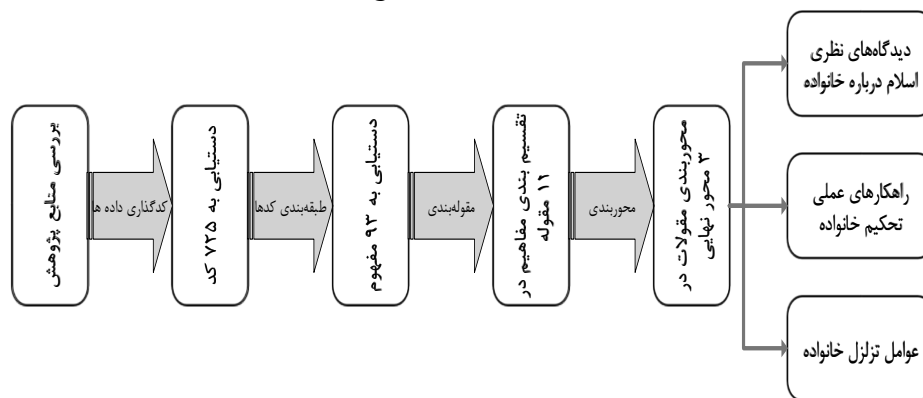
بررسی منابع پژوهش

کدگذاری داده ها

دستیابی به ۷۲۵ کد

طبقه‌بندی کدها

دستیابی به ۹۳ مفهوم

مقوله‌بندی

تقسیم بندی مفاهیم در ۱۱ مقوله

محوربندی

محوربندی مقولات در ۳ محور نهایی

دیدگاه‌های نظری اسلام درباره خانواده

راهکارهای عملی تحکیم خانواده

عوامل تزلزل خانواده